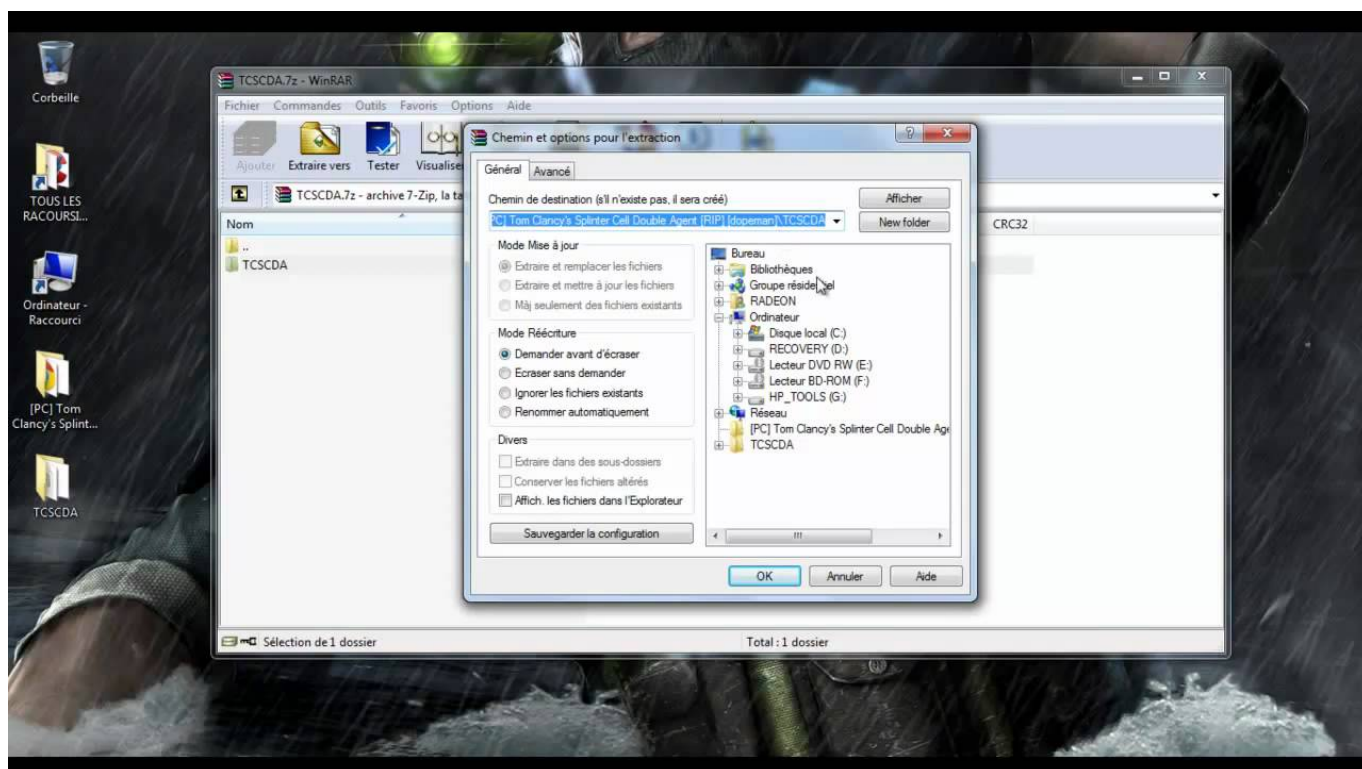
Corbeille

TOUS LES RACOURSI...

Ordinateur - Raccourci

[PC] Tom Clancy's Splint...

TCSCDA

TCSCDA.7z - WinRAR

Fichier Commandes Outils Favoris Options Aide

Ajouter Extraire vers Tester Visualiser

TCSCDA.7z - archive 7-Zip, la ta

Nom

..

TCSCDA

CRC32

Chemin et options pour l'extraction

Général Avancé

Chemin de destination (s'il n'existe pas, il sera créé)

PC] Tom Clancy's Splinter Cell Double Agent [RIP] [dopeman]\TCSCDA

Afficher

New folder

Mode Mise à jour

Extraire et remplacer les fichiers

Extraire et mettre à jour les fichiers

Màj seulement des fichiers existants

Mode Réécriture

Demander avant d'écraser

Ecraser sans demander

Ignorer les fichiers existants

Renommer automatiquement

Divers

Extraire dans des sous-dossiers

Conserver les fichiers altérés

Affich. les fichiers dans l'Explorateur

Sauvegarder la configuration

Bureau

Bibliothèques

Groupe résidentiel

RADEON

Ordinateur

Disque local (C:)

RECOVERY (D:)

Lecteur DVD RW (E:)

Lecteur BD-ROM (F:)

HP_TOOLS (G:)

Réseau

[PC] Tom Clancy's Splinter Cell Double Age

TCSCDA

OK

Annuler

Aide

Sélection de 1 dossier

Total : 1 dossier